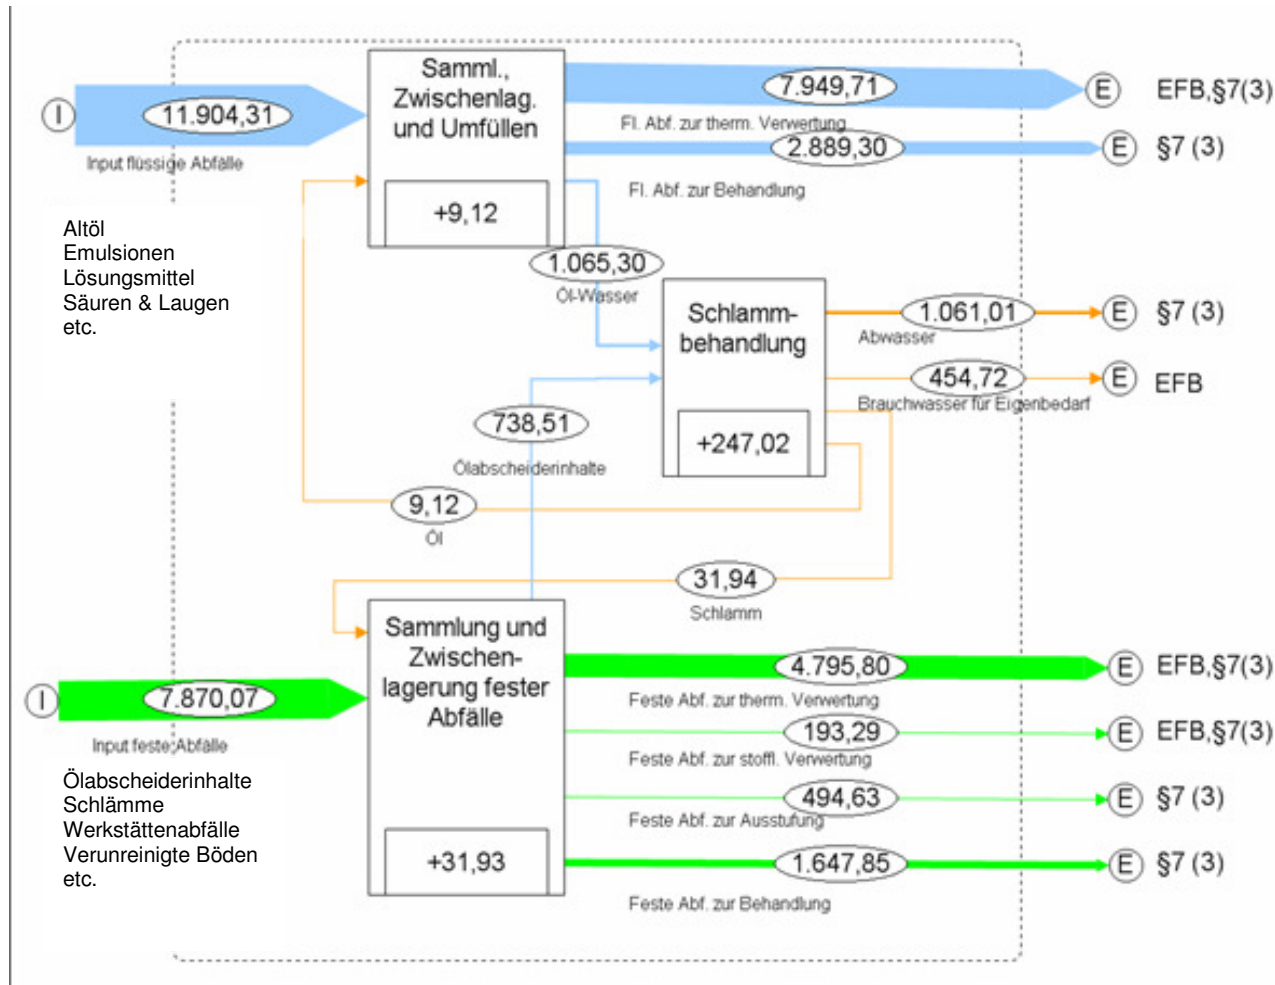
I
11.904,31
Input flüssige Abfälle

Altöl
Emulsionen
Lösungsmittel
Säuren & Laugen
etc.

Samml., Zwischenlag. und Umfüllen

+9,12

7.949,71
Fl. Abf. zur therm. Verwertung
E EFB,§7(3)

2.889,30
Fl. Abf. zur Behandlung
E §7 (3)

1.065,30
Öl-Wasser

Schlamm-behandlung

+247,02

1.061,01
Abwasser
E §7 (3)

454,72
Brauchwasser für Eigenbedarf
E EFB

738,51
Ölabscheiderinhalte

9,12
Öl

31,94
Schlamm

Sammlung und Zwischen-lagerung fester Abfälle

+31,93

I
7.870,07
Input feste Abfälle

Ölabscheiderinhalte
Schlämme
Werkstättenabfälle
Verunreinigte Böden
etc.

4.795,80
Feste Abf. zur therm. Verwertung
E EFB,§7(3)

193,29
Feste Abf. zur stoffl. Verwertung
E EFB,§7(3)

494,63
Feste Abf. zur Ausstufung
E §7 (3)

1.647,85
Feste Abf. zur Behandlung
E §7 (3)